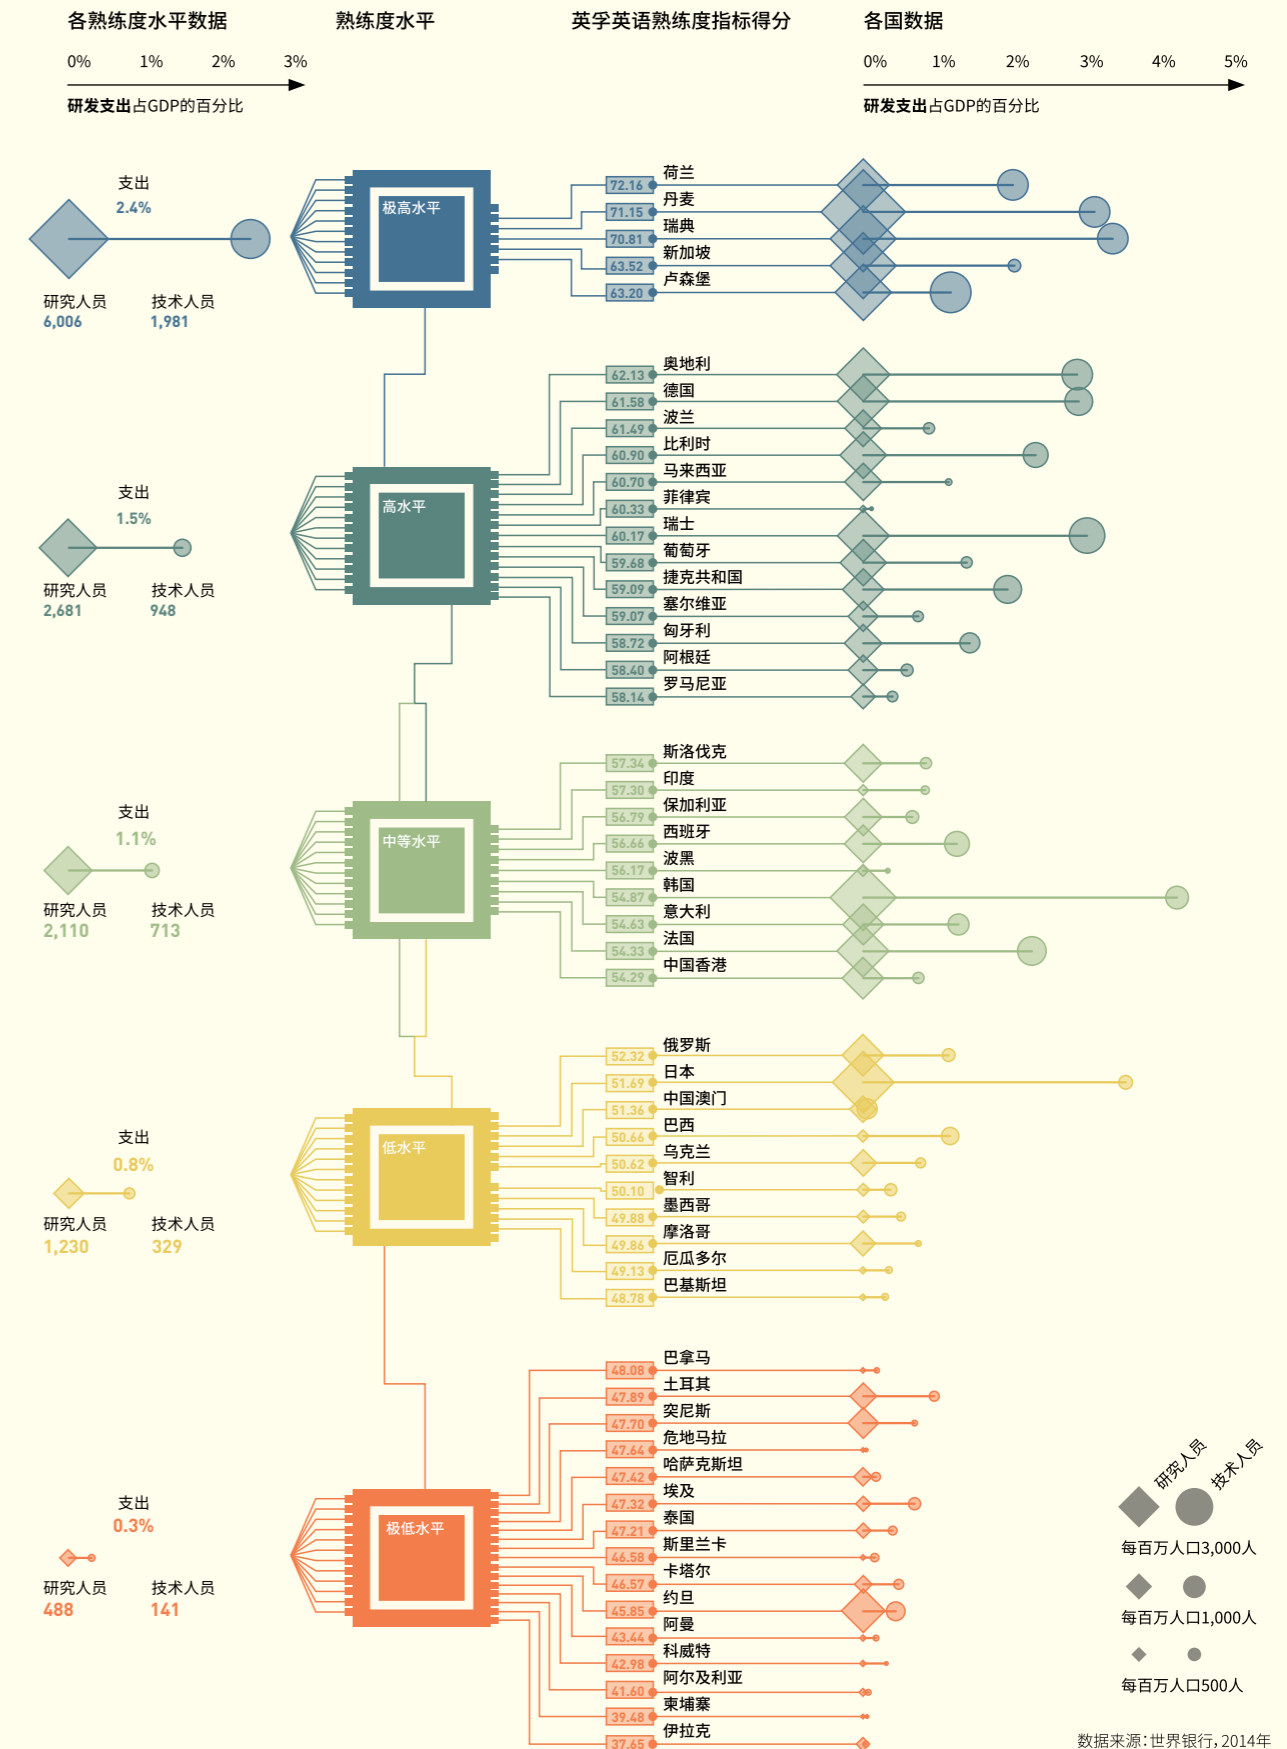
各熟练度水平数据

0% 1% 2% 3%

研发支出占GDP的百分比

熟练度水平

英孚英语熟练度指标得分

各国数据

0% 1% 2% 3% 4% 5%

研发支出占GDP的百分比

支出
2.4%
研究人员
6,006
技术人员
1,981

极高水平

72.16 荷兰
71.15 丹麦
70.81 瑞典
63.52 新加坡
63.20 卢森堡

支出
1.5%
研究人员
2,681
技术人员
948

高水平

62.13 奥地利
61.58 德国
61.49 波兰
60.90 比利时
60.70 马来西亚
60.33 菲律宾
60.17 瑞士
59.68 葡萄牙
59.09 捷克共和国
59.07 塞尔维亚
58.72 匈牙利
58.40 阿根廷
58.14 罗马尼亚

支出
1.1%
研究人员
2,110
技术人员
713

中等水平

57.34 斯洛伐克
57.30 印度
56.79 保加利亚
56.66 西班牙
56.17 波黑
54.87 韩国
54.63 意大利
54.33 法国
54.29 中国香港

支出
0.8%
研究人员
1,230
技术人员
329

低水平

52.32 俄罗斯
51.69 日本
51.36 中国澳门
50.66 巴西
50.62 乌克兰
50.10 智利
49.88 墨西哥
49.86 摩洛哥
49.13 厄瓜多尔
48.78 巴基斯坦

支出
0.3%
研究人员
488
技术人员
141

极低水平

48.08 巴拿马
47.89 土耳其
47.70 突尼斯
47.64 危地马拉
47.42 哈萨克斯坦
47.32 埃及
47.21 泰国
46.58 斯里兰卡
46.57 卡塔尔
45.85 约旦
43.44 阿曼
42.98 科威特
41.60 阿尔及利亚
39.48 柬埔寨
37.65 伊拉克

研究人员 技术人员
每百万人口3,000人
每百万人口1,000人
每百万人口500人

数据来源：世界银行，2014年